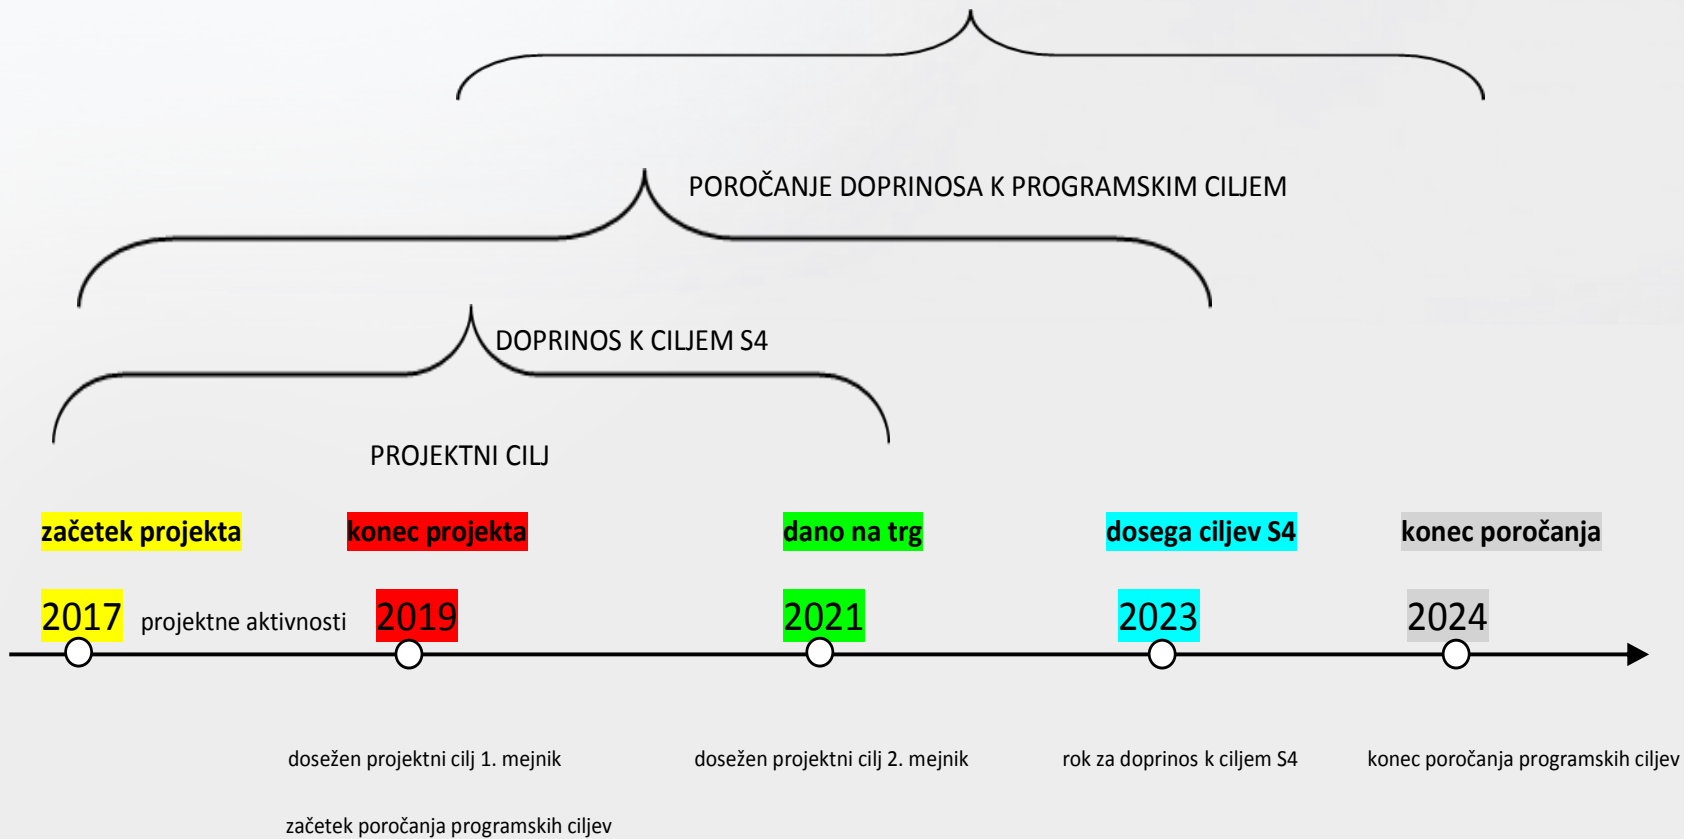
POROČANJE DOPRINOSA K PROGRAMSKIM CILJEM

DOPRINOS K CILJEM S4

PROJEKTNI CILJ

začetek projekta

konec projekta

dano na trg

dosega ciljev S4

konec poročanja

2017 projektne aktivnosti 2019 2021 2023 2024

dosežen projektni cilj 1. mejnik

dosežen projektni cilj 2. mejnik

rok za doprinos k ciljem S4

konec poročanja programskih ciljev

začetek poročanja programskih ciljev